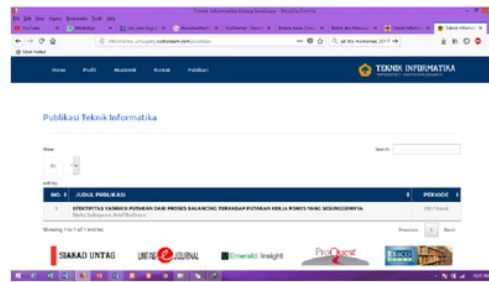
Teknik Informatika Untag Surabaya - Mozilla Firefox
File Edit View History Bookmarks Tools Help
YouTube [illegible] WhatsApp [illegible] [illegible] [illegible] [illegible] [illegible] Teknik Informat
informatika.untag-sby.ac.id/publikasi
Most Visited
Home Profil Akademik Kontak Publikasi
TEKNIK INFORMATIKA

Publikasi Teknik Informatika

Show
10 entries
Search:

| NO. | JUDUL PUBLIKASI | PERIODE |
|---|---|---|
| 1 | EFEKTIFITAS VASRIASI PUTARAN DAN PROSES BALANCING TERHADAP PUTARAN KERJA POROS YANG SEGUNGGUNNYA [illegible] | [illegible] |

Showing 1 to 1 of 1 entries
Previous 1 Next

SIAKAD UNTAG
UNTAG E-JOURNAL
Emerald Insight
ProQuest
EBSCO